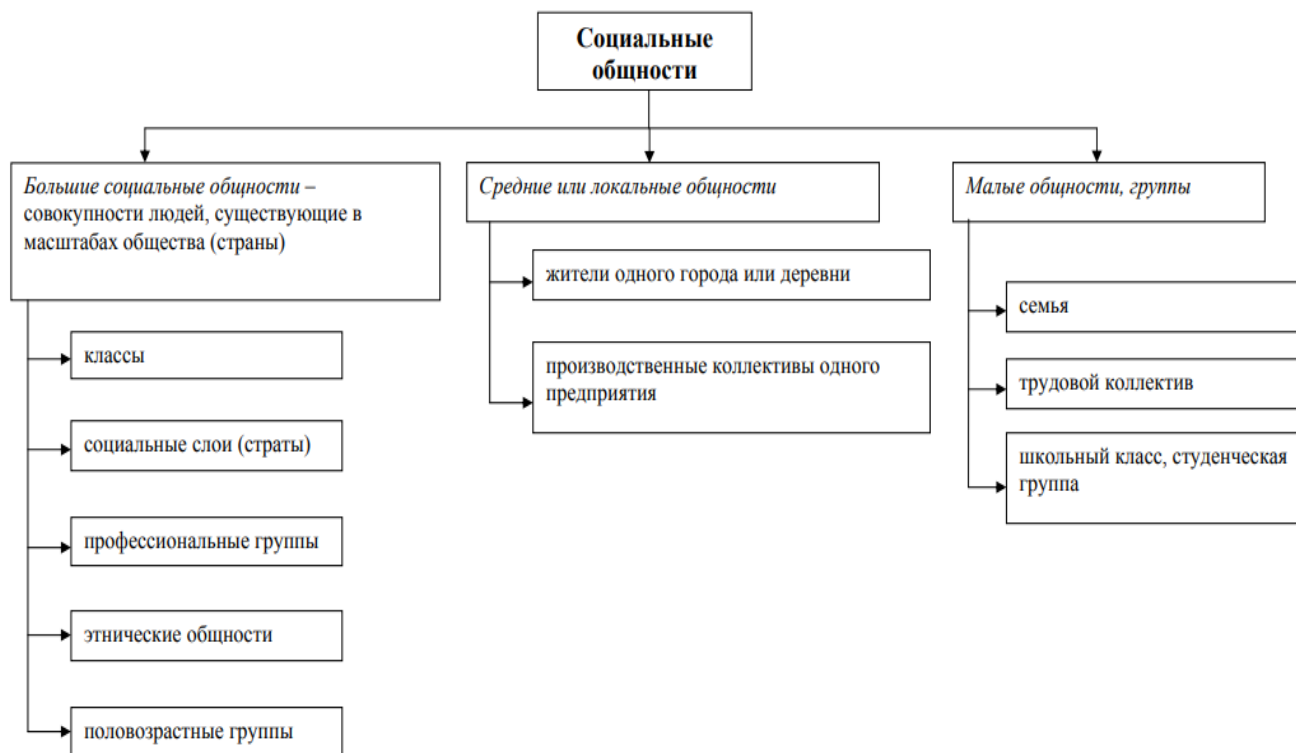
Социальные общности

Большие социальные общности – совокупности людей, существующие в масштабах общества (страны)

классы

социальные слои (страты)

профессиональные группы

этнические общности

половозрастные группы

Средние или локальные общности

жители одного города или деревни

производственные коллективы одного предприятия

Малые общности, группы

семья

трудовой коллектив

школьный класс, студенческая группа